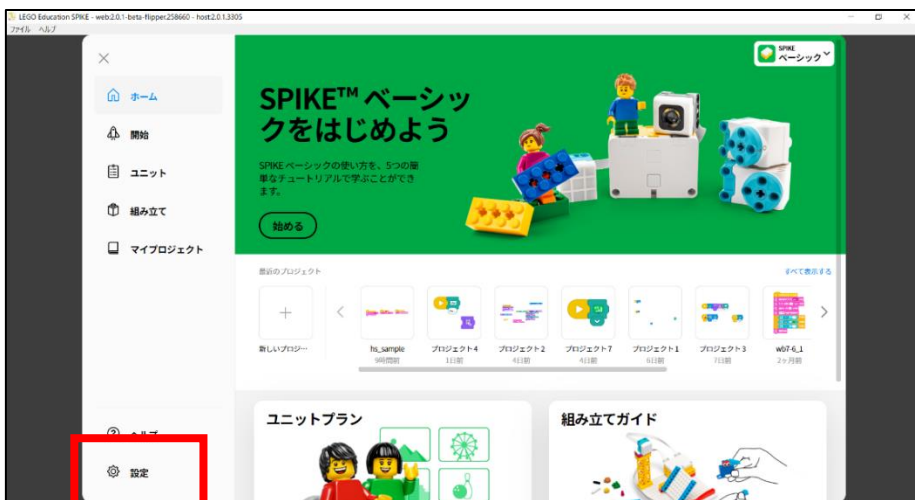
LEGO Education SPIKE - web.2.0.1-beta-flipper.258660 - host2.0.1.3305
ファイル ヘルプ

ホーム
開始
ユニット
組み立て
マイプロジェクト

SPIKE ベーシック

SPIKE™ ベーシックをはじめよう

SPIKE ベーシックの使い方を、5つの簡単なチュートリアルで学ぶことができます。

始める

最近のプロジェクト
すべて表示する

新しいプロジ…
hs_sample 9時間前
プロジェクト4 1日前
プロジェクト2 4日前
プロジェクト7 4日前
プロジェクト1 6日前
プロジェクト3 7日前
wb7-6_1 2ヶ月前

ヘルプ
設定

ユニットプラン
組み立てガイド